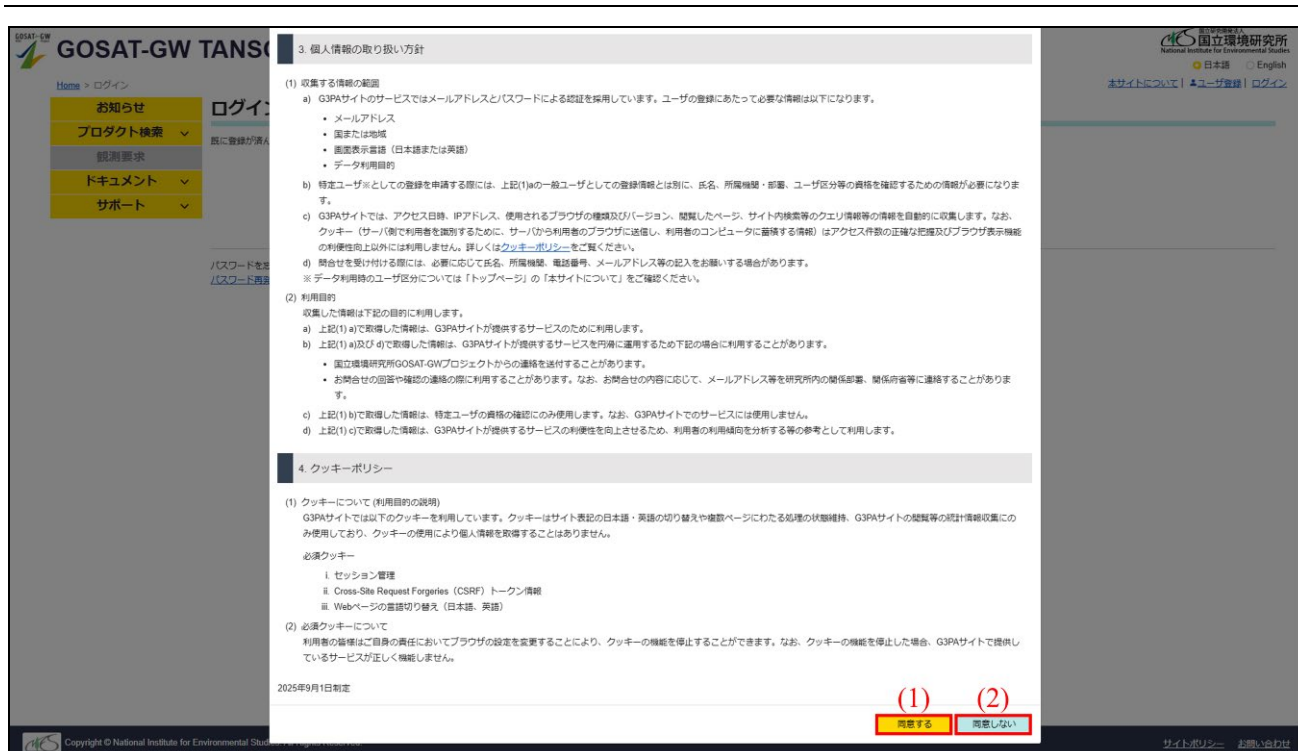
GOSAT-GW TANSO

国立研究開発法人 国立環境研究所 National Institute for Environmental Studies

日本語 English

本サイトについて | ユーザ登録 | ログイン

Home > ログイン

お知らせ
プロダクト検索
観測要求
ドキュメント
サポート

ログイン

既に登録が済ん

パスワードを忘
パスワード再発

3. 個人情報の取り扱い方針

(1) 収集する情報の範囲
a) G3PAサイトのサービスではメールアドレスとパスワードによる認証を採用しています。ユーザの登録にあたって必要な情報は以下になります。

• メールアドレス
• 国または地域
• 画面表示言語（日本語または英語）
• データ利用目的

b) 特定ユーザ※としての登録を申請する際には、上記(1)aの一般ユーザとしての登録情報とは別に、氏名、所属機関・部署、ユーザ区分等の資格を確認するための情報が必要になります。
c) G3PAサイトでは、アクセス日時、IPアドレス、使用されるブラウザの種類及びバージョン、閲覧したページ、サイト内検索等のクエリ情報等の情報を自動的に収集します。なお、クッキー（サーバ側で利用者を識別するために、サーバから利用者のブラウザに送信し、利用者のコンピュータに蓄積する情報）はアクセス件数の正確な把握及びブラウザ表示機能の利便性向上以外には利用しません。詳しくはクッキーポリシーをご覧ください。
d) 問合せを受け付ける際には、必要に応じて氏名、所属機関、電話番号、メールアドレス等の記入をお願いする場合があります。
※ データ利用時のユーザ区分については「トップページ」の「本サイトについて」をご確認ください。

(2) 利用目的
収集した情報は下記の目的に利用します。
a) 上記(1) a)で取得した情報は、G3PAサイトが提供するサービスのために利用します。
b) 上記(1) a)及び d)で取得した情報は、G3PAサイトが提供するサービスを円滑に運用するため下記の場合に利用することがあります。

• 国立環境研究所GOSAT-GWプロジェクトからの連絡を送付することがあります。
• お問合せの回答や確認の連絡の際に利用することがあります。なお、お問合せの内容に応じて、メールアドレス等を研究所内の関係部署、関係府省等に連絡することがあります。

c) 上記(1) b)で取得した情報は、特定ユーザの資格の確認にのみ使用します。なお、G3PAサイトでのサービスには使用しません。
d) 上記(1) c)で取得した情報は、G3PAサイトが提供するサービスの利便性を向上させるため、利用者の利用傾向を分析する等の参考として利用します。

4. クッキーポリシー

(1) クッキーについて (利用目的の説明)
G3PAサイトでは以下のクッキーを利用しています。クッキーはサイト表記の日本語・英語の切り替えや複数ページにわたる処理の状態維持、G3PAサイトの閲覧等の統計情報収集にのみ使用しており、クッキーの使用により個人情報を取得することはありません。

必須クッキー

i. セッション管理
ii. Cross-Site Request Forgeries（CSRF）トークン情報
iii. Webページの言語切り替え（日本語、英語）

(2) 必須クッキーについて
利用者の皆様はご自身の責任においてブラウザの設定を変更することにより、クッキーの機能を停止することができます。なお、クッキーの機能を停止した場合、G3PAサイトで提供しているサービスが正しく機能しません。

2025年9月1日制定

(1) 同意する
(2) 同意しない

Copyright © National Institute for Environmental Studies. All Rights Reserved.

サイトポリシー お問い合わせ